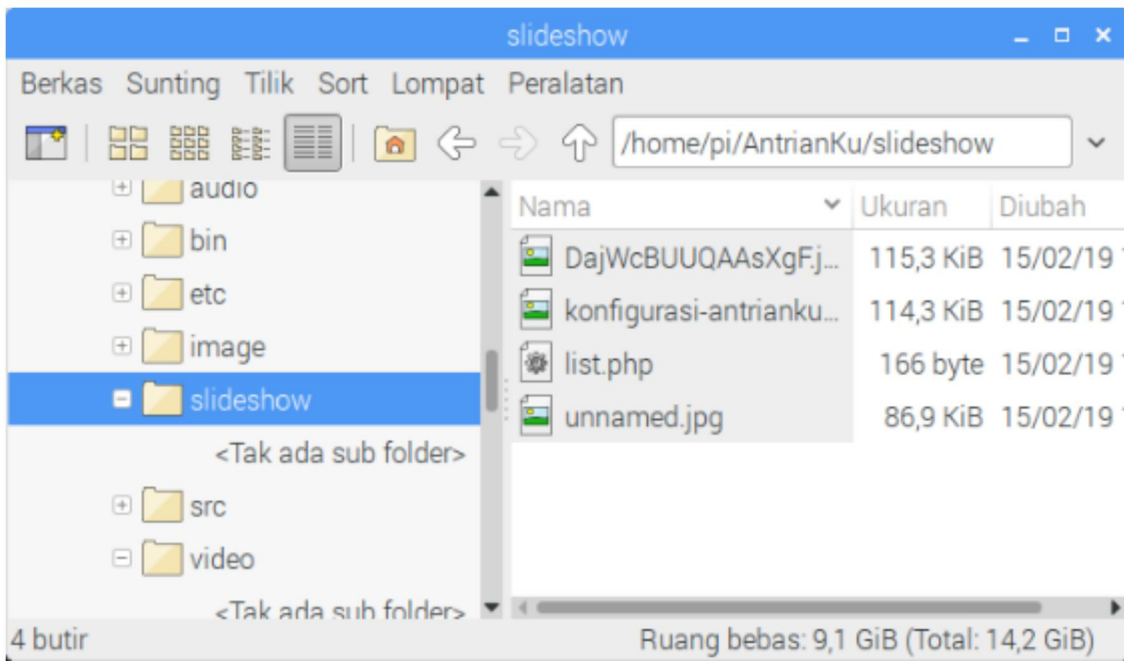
slideshow

Berkas Sunting Tilik Sort Lompat Peralatan

/home/pi/AntrianKu/slideshow

audio
bin
etc
image
slideshow
<Tak ada sub folder>
src
video
<Tak ada sub folder>

| Nama | Ukuran | Diubah |
|---|---|---|
| DajWcBUUQAAsXgF.j... | 115,3 KiB | 15/02/19 |
| konfigurasi-antrianku... | 114,3 KiB | 15/02/19 |
| list.php | 166 byte | 15/02/19 |
| unnamed.jpg | 86,9 KiB | 15/02/19 |

4 butir

Ruang bebas: 9,1 GiB (Total: 14,2 GiB)